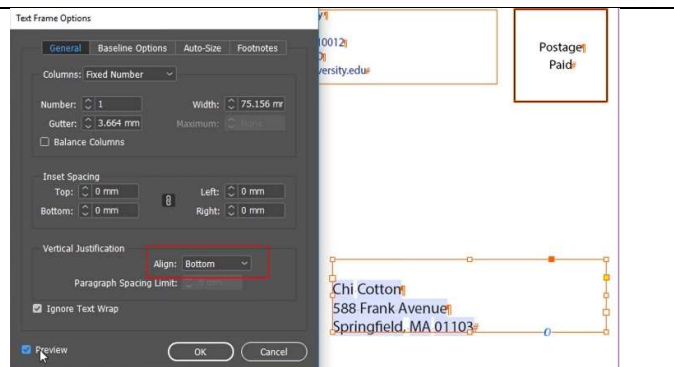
Text Frame Options

General Baseline Options Auto-Size Footnotes

Columns: Fixed Number

Number: 1

Width: 75.156 mr

Gutter: 3.664 mm

Maximum: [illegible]

Balance Columns

Inset Spacing

Top: 0 mm

Left: 0 mm

Bottom: 0 mm

Right: 0 mm

Vertical Justification

Align: Bottom

Paragraph Spacing Limit: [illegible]

Ignore Text Wrap

Preview

OK

Cancel

y¶
10012¶
versity.edu#

Postage¶
Paid#

Chi Cotton¶
588 Frank Avenue¶
Springfield, MA 01103#